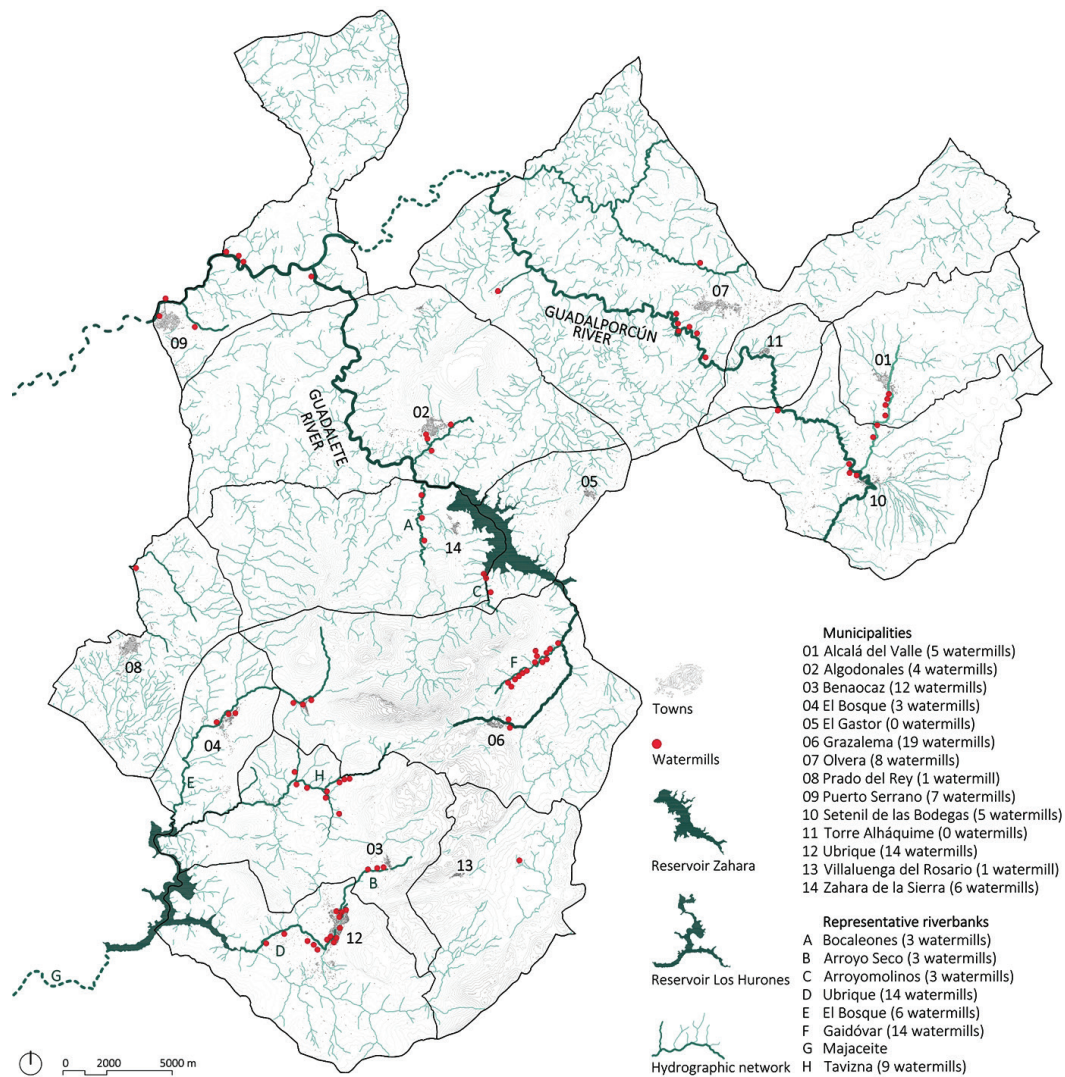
GUADALPORCÚN RIVER

07

09

11

01

GUADALETE RIVER

02

05

10

A

14

C

F

08

04

06

E

H

03

13

B

12

D

G

Towns

Watermills

Reservoir Zahara

Reservoir Los Hurones

Hydrographic network

Municipalities
01 Alcalá del Valle (5 watermills)
02 Algodonales (4 watermills)
03 Benaocaz (12 watermills)
04 El Bosque (3 watermills)
05 El Gastor (0 watermills)
06 Grazalema (19 watermills)
07 Olvera (8 watermills)
08 Prado del Rey (1 watermill)
09 Puerto Serrano (7 watermills)
10 Setenil de las Bodegas (5 watermills)
11 Torre Alháquime (0 watermills)
12 Ubrique (14 watermills)
13 Villaluenga del Rosario (1 watermill)
14 Zahara de la Sierra (6 watermills)

Representative riverbanks
A Bocaleones (3 watermills)
B Arroyo Seco (3 watermills)
C Arroyomolinos (3 watermills)
D Ubrique (14 watermills)
E El Bosque (6 watermills)
F Gaidóvar (14 watermills)
G Majaceite
H Tavizna (9 watermills)

0 2000 5000 m